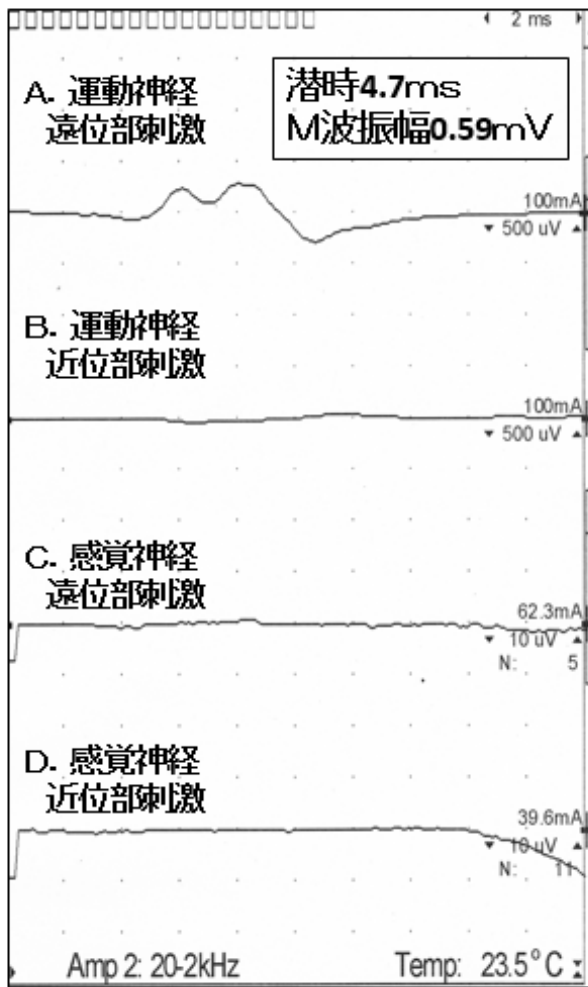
2 ms

A. 運動神経
遠位部刺激

潜時4.7ms
M波振幅0.59mV

100mA
500 uV

B. 運動神経
近位部刺激

100mA
500 uV

C. 感覚神経
遠位部刺激

62.3mA
10 uV
N: 5

D. 感覚神経
近位部刺激

39.6mA
10 uV
N: 11

Amp 2: 20-2kHz

Temp: 23.5°C